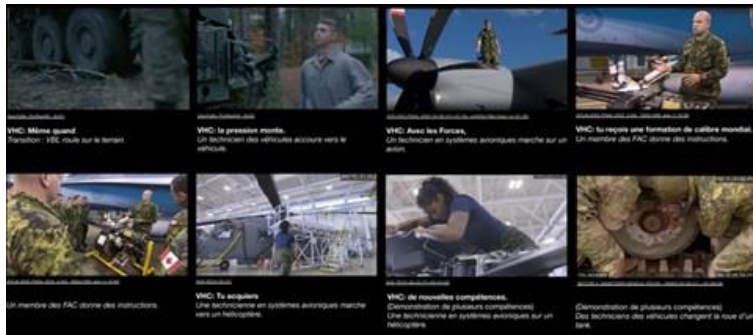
VHC: Même quand
Transition : VBL roule sur le terrain.

VHC: la pression monte.
Un technicien des véhicules accoure vers le véhicule.

VHC: Avec les Forces,
Un technicien en systèmes avioniques marche sur un avion.

VHC: tu reçois une formation de calibre mondial.
Un membre des FAC donne des instructions.

Un membre des FAC donne des instructions.

VHC: Tu acquiers
Une technicienne en systèmes avioniques marche vers un hélicoptère.

VHC: de nouvelles compétences.
(Démonstration de plusieurs compétences)
Une technicienne en systèmes avioniques sur un hélicoptère.

(Démonstration de plusieurs compétences)
Des techniciens des véhicules changent la roue d'un tank.